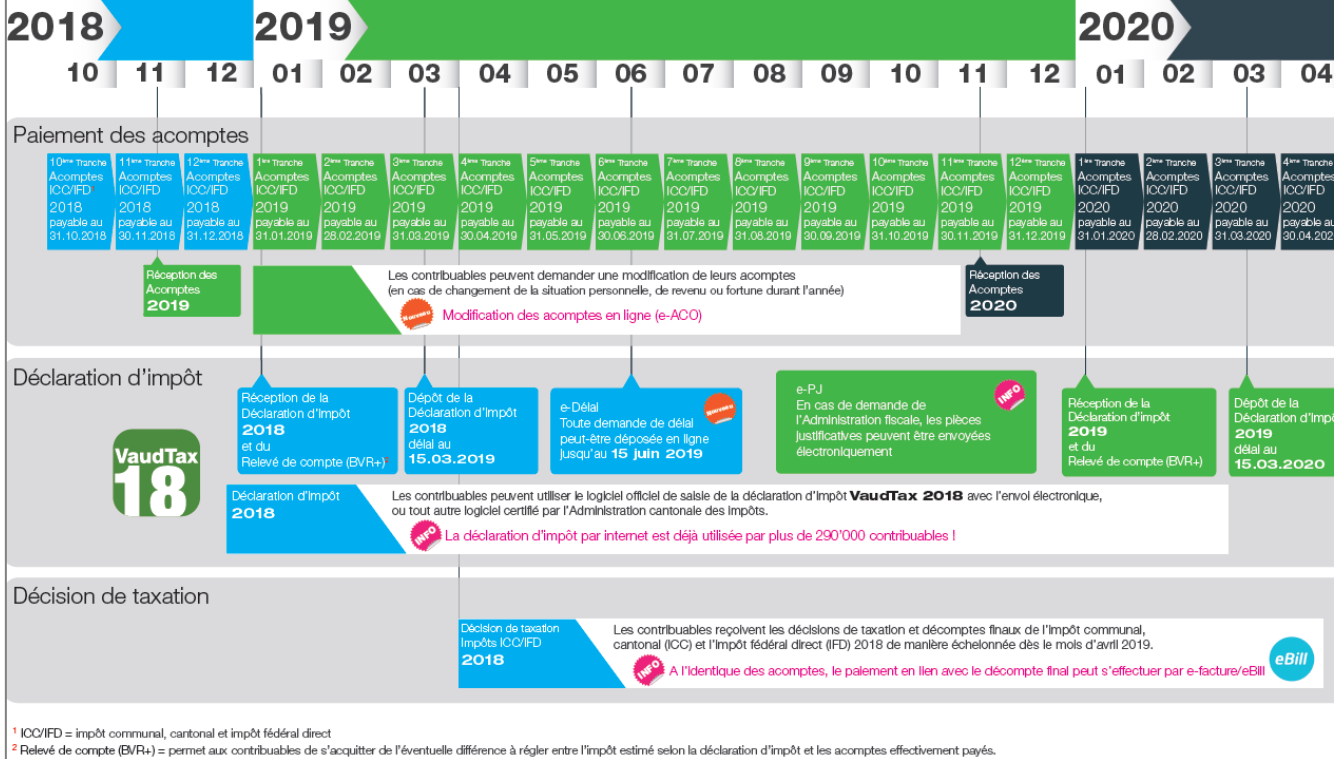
2018 2019 2020

10 11 12 01 02 03 04 05 06 07 08 09 10 11 12 01 02 03 04

Paiement des acomptes

10ème Tranche Acomptes ICC/IFD¹ 2018 payable au 31.10.2018

11ème Tranche Acomptes ICC/IFD 2018 payable au 30.11.2018

12ème Tranche Acomptes ICC/IFD 2018 payable au 31.12.2018

1ère Tranche Acomptes ICC/IFD 2019 payable au 31.01.2019

2ème Tranche Acomptes ICC/IFD 2019 payable au 28.02.2019

3ème Tranche Acomptes ICC/IFD 2019 payable au 31.03.2019

4ème Tranche Acomptes ICC/IFD 2019 payable au 30.04.2019

5ème Tranche Acomptes ICC/IFD 2019 payable au 31.05.2019

6ème Tranche Acomptes ICC/IFD 2019 payable au 30.06.2019

7ème Tranche Acomptes ICC/IFD 2019 payable au 31.07.2019

8ème Tranche Acomptes ICC/IFD 2019 payable au 31.08.2019

9ème Tranche Acomptes ICC/IFD 2019 payable au 30.09.2019

10ème Tranche Acomptes ICC/IFD 2019 payable au 31.10.2019

11ème Tranche Acomptes ICC/IFD 2019 payable au 30.11.2019

12ème Tranche Acomptes ICC/IFD 2019 payable au 31.12.2019

1ère Tranche Acomptes ICC/IFD 2020 payable au 31.01.2020

2ème Tranche Acomptes ICC/IFD 2020 payable au 28.02.2020

3ème Tranche Acomptes ICC/IFD 2020 payable au 31.03.2020

4ème Tranche Acomptes ICC/IFD 2020 payable au 30.04.202

Réception des Acomptes 2019

Les contribuables peuvent demander une modification de leurs acomptes (en cas de changement de la situation personnelle, de revenu ou fortune durant l'année)

Nouveau Modification des acomptes en ligne (e-ACO)

Réception des Acomptes 2020

Déclaration d'impôt

VaudTax 18

Réception de la Déclaration d'impôt 2018 et du Relevé de compte (BVR+)²

Dépôt de la Déclaration d'impôt 2018 délai au 15.03.2019

e-Délai Toute demande de délai peut-être déposée en ligne jusqu'au 15 juin 2019 Nouveau

e-PJ En cas de demande de l'Administration fiscale, les pièces justificatives peuvent être envoyées électroniquement INFO

Réception de la Déclaration d'impôt 2019 et du Relevé de compte (BVR+)

Dépôt de la Déclaration d'impô 2019 délai au 15.03.2020

Déclaration d'impôt 2018

Les contribuables peuvent utiliser le logiciel officiel de saisie de la déclaration d'impôt VaudTax 2018 avec l'envoi électronique, ou tout autre logiciel certifié par l'Administration cantonale des impôts.

INFO La déclaration d'impôt par internet est déjà utilisée par plus de 290'000 contribuables !

Décision de taxation

Décision de taxation Impôts ICC/IFD 2018

Les contribuables reçoivent les décisions de taxation et décomptes finaux de l'impôt communal, cantonal (ICC) et l'impôt fédéral direct (IFD) 2018 de manière échelonnée dès le mois d'avril 2019.

INFO A l'identique des acomptes, le paiement en lien avec le décompte final peut s'effectuer par e-facture/eBill eBill

¹ ICC/IFD = impôt communal, cantonal et impôt fédéral direct
² Relevé de compte (BVR+) = permet aux contribuables de s'acquitter de l'éventuelle différence à régler entre l'impôt estimé selon la déclaration d'impôt et les acomptes effectivement payés.